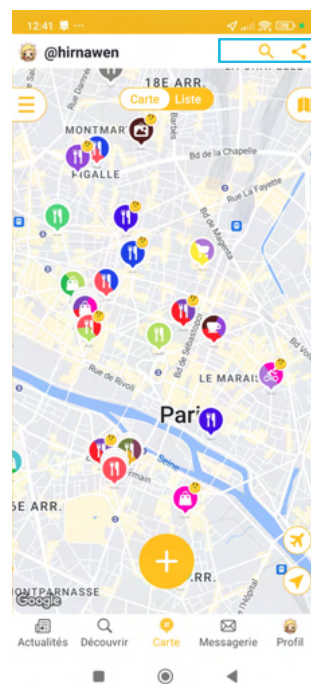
12:41

@hirnawen

Carte Liste

18E ARR.

MONTMARTRE

PIGALLE

Bd de la Chapelle

Bd La Fayette

Bd de Magenta

Bd de Sébastopol

Rue de Rivoli

LE MARAIS

Paris

Seine

ARR.

NTPARNASSE

ARR.

Google

Actualités Découvrir Carte Messagerie Profil